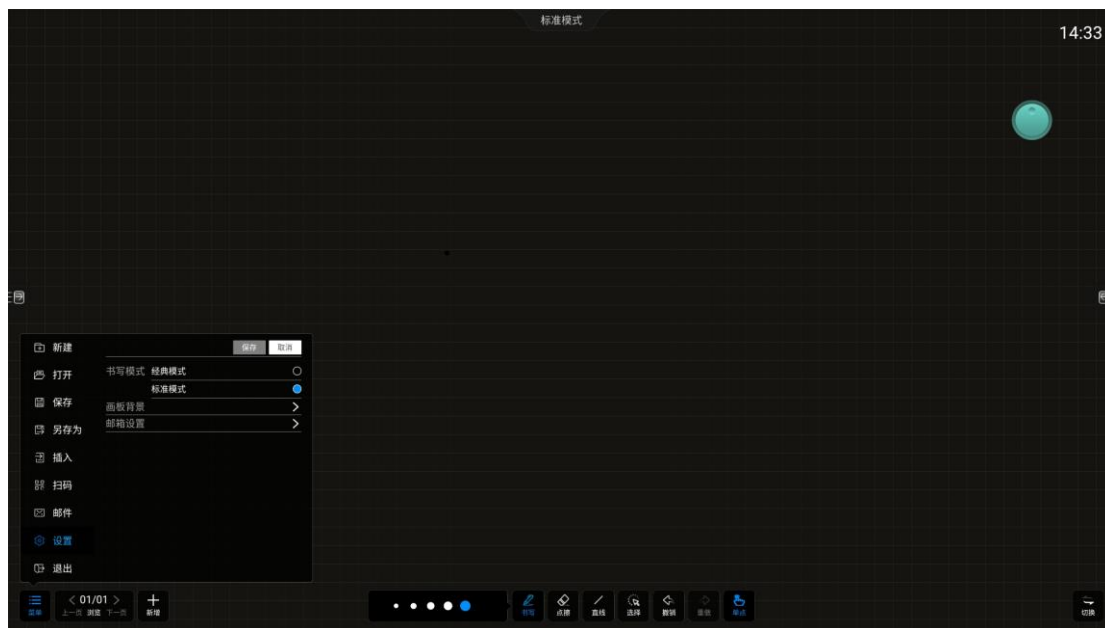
标准模式

14:33

新建
打开
保存
另存为
插入
扫码
邮件
设置
退出

保存 取消

书写模式 经典模式
标准模式
画板背景
邮箱设置

菜单
< 01/01 >
上一页 浏览 下一页
新增

书写
点擦
直线
选择
撤销
重做
单点

切换